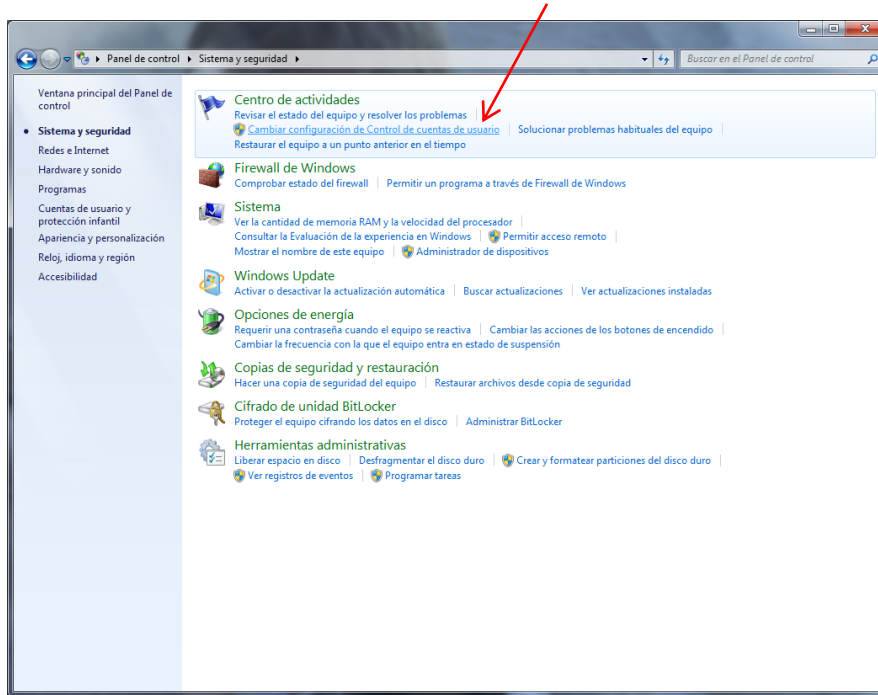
Panel de control ▸ Sistema y seguridad ▸

Buscar en el Panel de control

Ventana principal del Panel de control

Sistema y seguridad

Redes e Internet

Hardware y sonido

Programas

Cuentas de usuario y protección infantil

Apariencia y personalización

Reloj, idioma y región

Accesibilidad

Centro de actividades
Revisar el estado del equipo y resolver los problemas | Cambiar configuración de Control de cuentas de usuario | Solucionar problemas habituales del equipo | Restaurar el equipo a un punto anterior en el tiempo

Firewall de Windows
Comprobar estado del firewall | Permitir un programa a través de Firewall de Windows

Sistema
Ver la cantidad de memoria RAM y la velocidad del procesador | Consultar la Evaluación de la experiencia en Windows | Permitir acceso remoto | Mostrar el nombre de este equipo | Administrador de dispositivos

Windows Update
Activar o desactivar la actualización automática | Buscar actualizaciones | Ver actualizaciones instaladas

Opciones de energía
Requerir una contraseña cuando el equipo se reactiva | Cambiar las acciones de los botones de encendido | Cambiar la frecuencia con la que el equipo entra en estado de suspensión

Copias de seguridad y restauración
Hacer una copia de seguridad del equipo | Restaurar archivos desde copia de seguridad

Cifrado de unidad BitLocker
Proteger el equipo cifrando los datos en el disco | Administrar BitLocker

Herramientas administrativas
Liberar espacio en disco | Desfragmentar el disco duro | Crear y formatear particiones del disco duro | Ver registros de eventos | Programar tareas